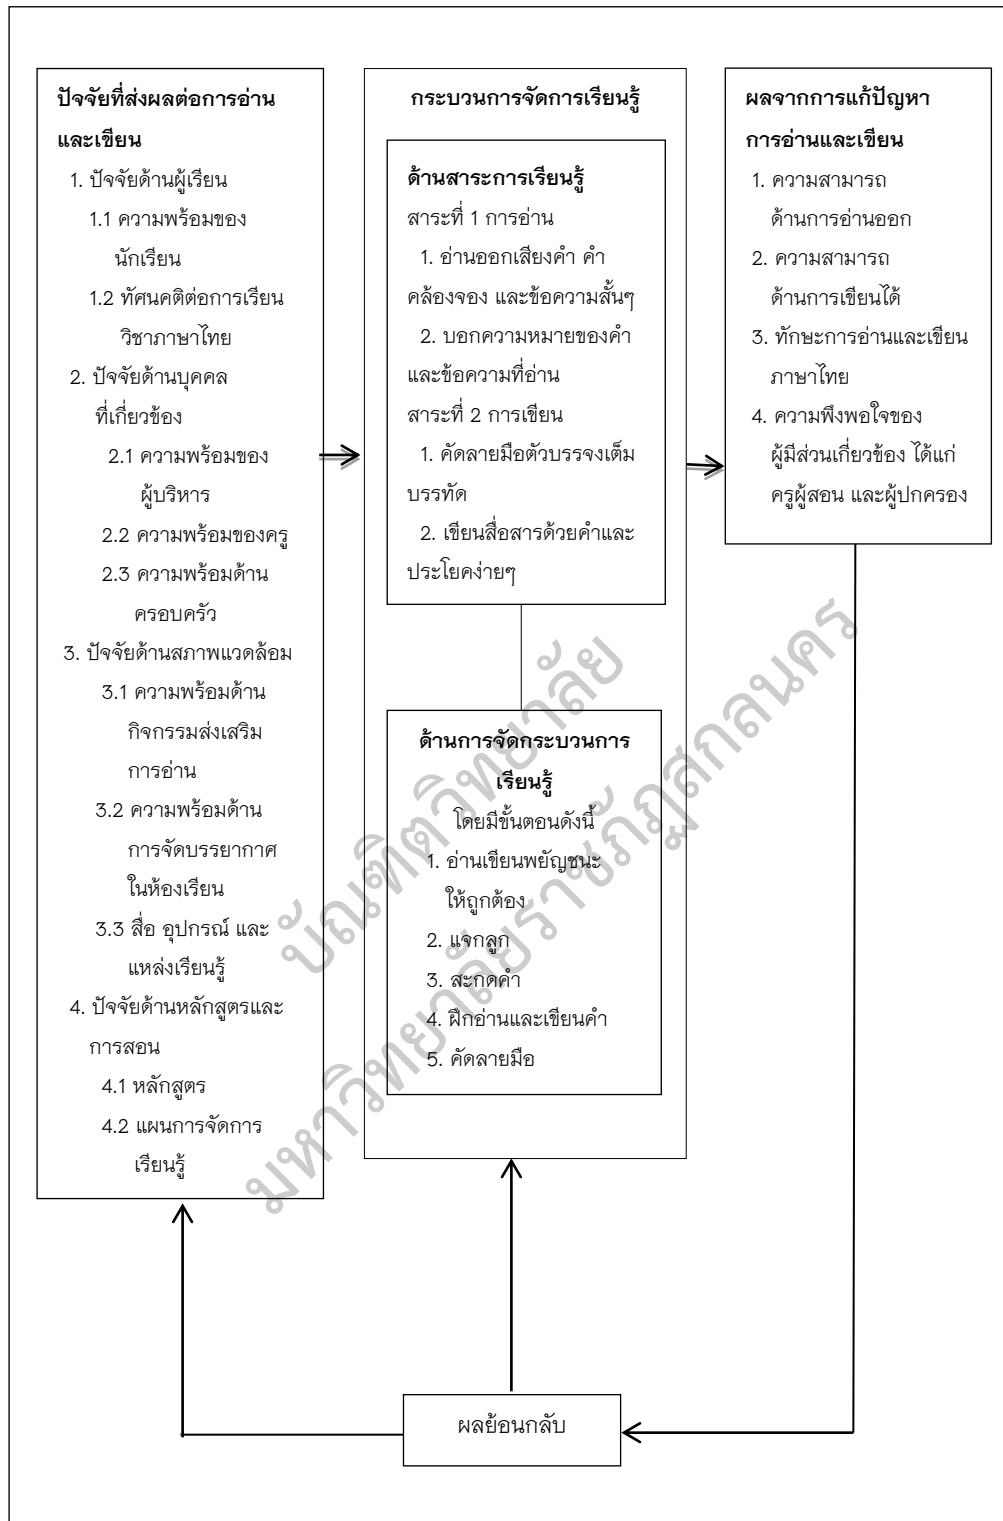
ปัจจัยที่ส่งผลต่อการอ่านและเขียน

1. ปัจจัยด้านผู้เรียน
1.1 ความพร้อมของนักเรียน
1.2 ทัศนคติต่อการเรียนวิชาภาษาไทย
2. ปัจจัยด้านบุคคลที่เกี่ยวข้อง
2.1 ความพร้อมของผู้บริหาร
2.2 ความพร้อมของครู
2.3 ความพร้อมด้านครอบครัว
3. ปัจจัยด้านสภาพแวดล้อม
3.1 ความพร้อมด้านกิจกรรมส่งเสริมการอ่าน
3.2 ความพร้อมด้านการจัดบรรยากาศในห้องเรียน
3.3 สื่อ อุปกรณ์ และแหล่งเรียนรู้
4. ปัจจัยด้านหลักสูตรและการสอน
4.1 หลักสูตร
4.2 แผนการจัดการเรียนรู้

กระบวนการจัดการเรียนรู้

ด้านสาระการเรียนรู้
สาระที่ 1 การอ่าน
1. อ่านออกเสียงคำ คำคล้องจอง และข้อความสั้นๆ
2. บอกความหมายของคำและข้อความที่อ่าน
สาระที่ 2 การเขียน
1. คัดลายมือตัวบรรจงเต็มบรรทัด
2. เขียนสื่อสารด้วยคำและประโยคง่ายๆ

ด้านการจัดกระบวนการเรียนรู้
โดยมีขั้นตอนดังนี้
1. อ่านเขียนพยัญชนะให้ถูกต้อง
2. แจกลูก
3. สะกดคำ
4. ฝึกอ่านและเขียนคำ
5. คัดลายมือ

ผลจากการแก้ปัญหาการอ่านและเขียน

1. ความสามารถด้านการอ่านออก
2. ความสามารถด้านการเขียนได้
3. ทักษะการอ่านและเขียนภาษาไทย
4. ความพึงพอใจของผู้มีส่วนเกี่ยวข้อง ได้แก่ ครูผู้สอน และผู้ปกครอง

ผลย้อนกลับ

บัณฑิตวิทยาลัย มหาวิทยาลัยราชภัฏสกลนคร